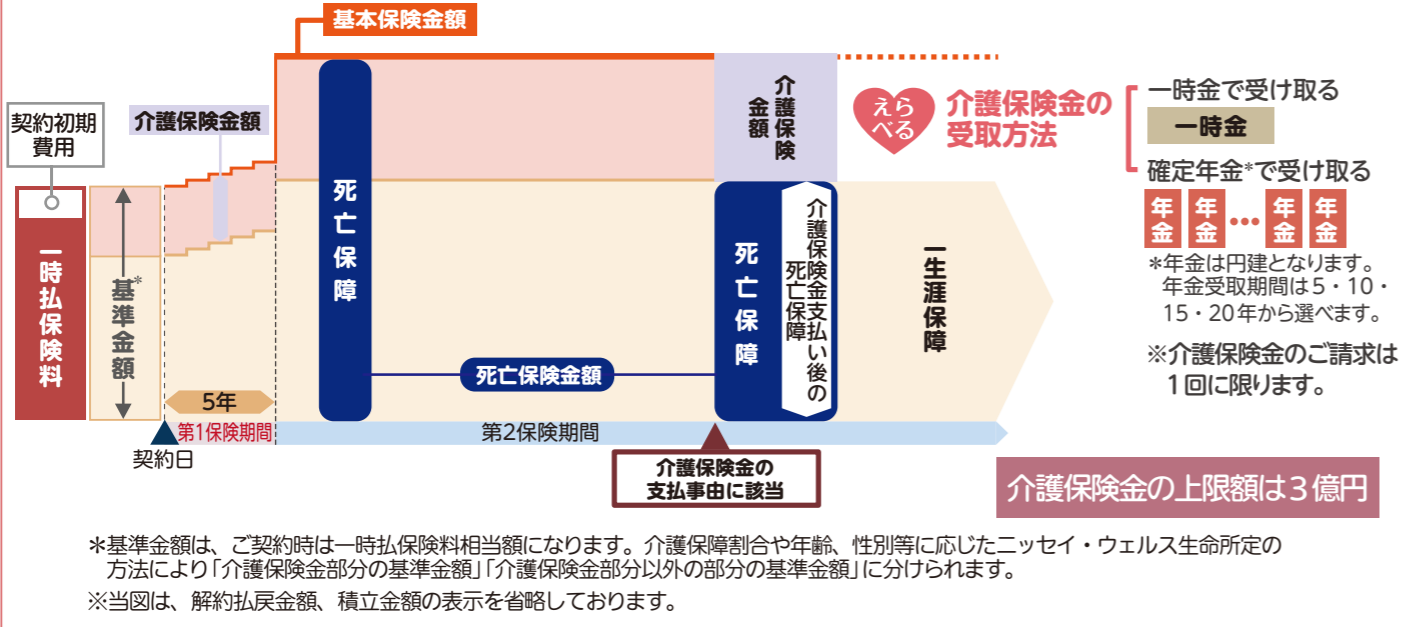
基本保険金額

契約初期費用

介護保険金額

一時払保険料

基準金額*

5年

第1保険期間

契約日

死亡保障

死亡保険金額

第2保険期間

介護保険金額

死亡保障

介護保険金支払い後の死亡保障

介護保険金の支払事由に該当

一生涯保障

えらべる 介護保険金の受取方法

一時金で受け取る

一時金

確定年金*で受け取る

年金 年金 ••• 年金 年金

*年金は円建となります。年金受取期間は5・10・15・20年から選べます。

※介護保険金のご請求は1回に限ります。

介護保険金の上限額は3億円

*基準金額は、ご契約時は一時払保険料相当額になります。介護保障割合や年齢、性別等に応じたニッセイ・ウェルス生命所定の方法により「介護保険金部分の基準金額」「介護保険金部分以外の部分の基準金額」に分けられます。

※当図は、解約払戻金額、積立金額の表示を省略しております。